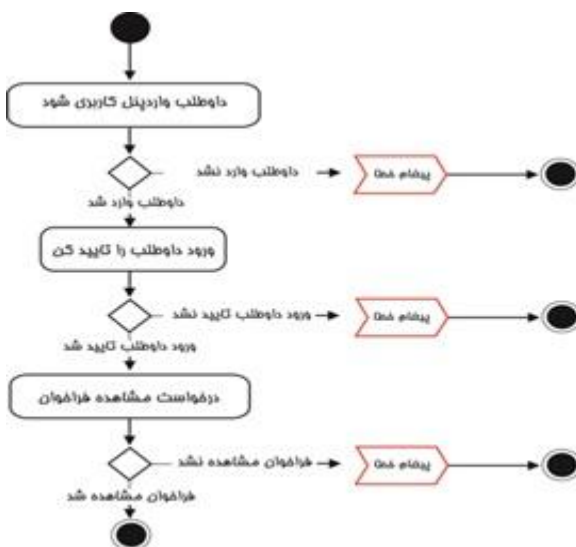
داوطلب واردپنل کاربری شود

داوطلب وارد نشد

پیغام خطا

داوطلب وارد شد

ورود داوطلب را تایید کن

ورود داوطلب تایید نشد

پیغام خطا

ورود داوطلب تایید شد

درخواست مشاهده فراخوان

فراخوان مشاهده نشد

پیغام خطا

فراخوان مشاهده شد